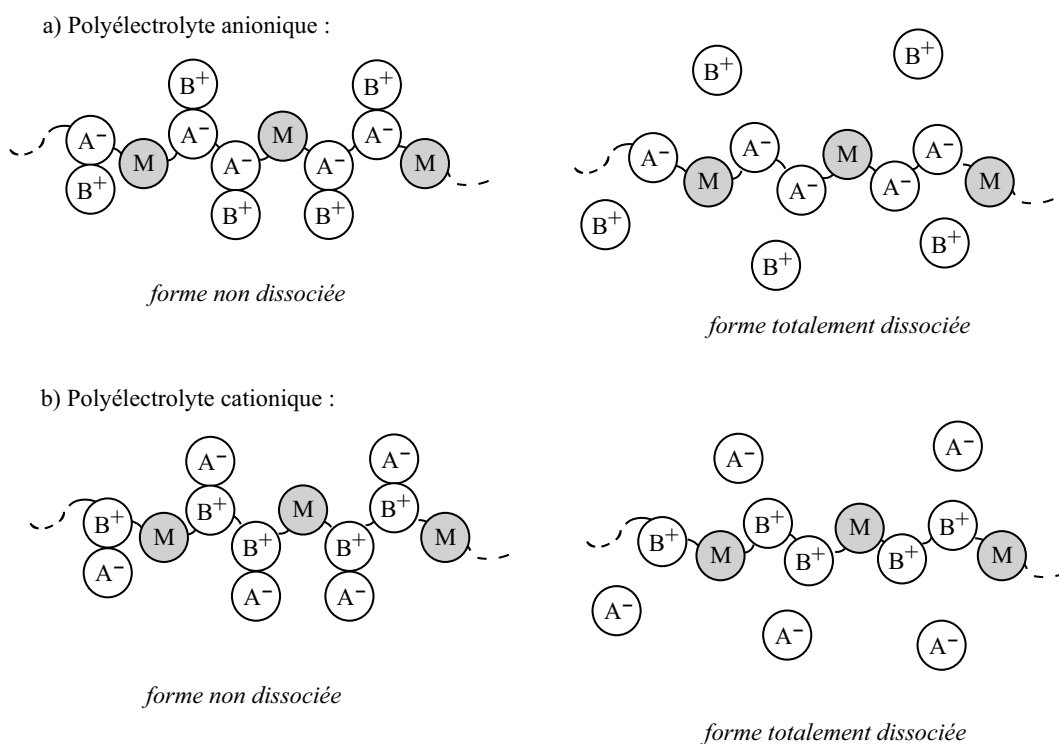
a) Polyélectrolyte anionique :

$B^+$ $B^+$
$A^-$ $A^-$ M $A^-$ $A^-$ M $A^-$ $A^-$ M
$B^+$ $B^+$ $B^+$

forme non dissociée

$B^+$ $B^+$
$A^-$ M $A^-$ $A^-$ M $A^-$ $A^-$ M
$B^+$ $B^+$ $B^+$

forme totalement dissociée

b) Polyélectrolyte cationique :

$A^-$ $A^-$
$B^+$ M $B^+$ $B^+$ M $B^+$ $B^+$ M
$A^-$ $A^-$ $A^-$

forme non dissociée

$A^-$ $A^-$
$B^+$ M $B^+$ $B^+$ M $B^+$ $B^+$ M
$A^-$ $A^-$ $A^-$

forme totalement dissociée